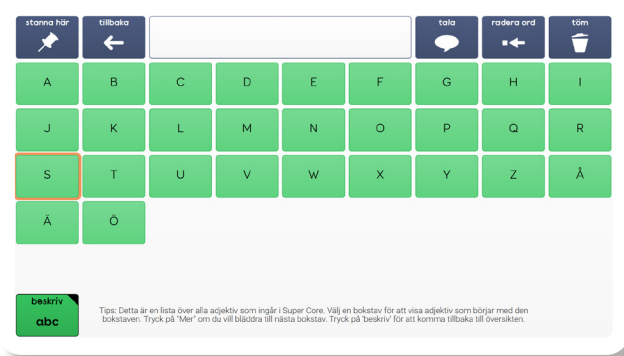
stanna här

tillbaka

tala

radera ord

töm

| A | B | C | D | E | F | G | H | I |
|---|---|---|---|---|---|---|---|---|
| J | K | L | M | N | O | P | Q | R |
| S | T | U | V | W | X | Y | Z | Å |
| Ä | Ö | | | | | | | |

beskriv
abc

Tips: Detta är en lista över alla adjektiv som ingår i Super Core. Välj en bokstav för att visa adjektiv som börjar med den bokstaven. Tryck på "Mer" om du vill bläddra till nästa bokstav. Tryck på 'beskriv' för att komma tillbaka till översikten.